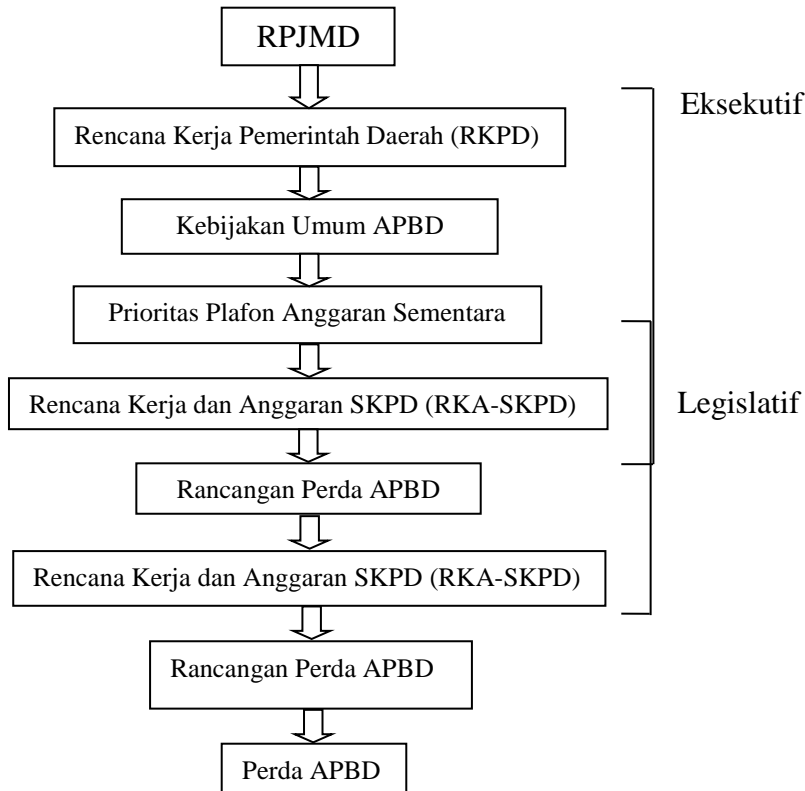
RPJMD

Rencana Kerja Pemerintah Daerah (RKPD)

Kebijakan Umum APBD

Prioritas Plafon Anggaran Sementara

Rencana Kerja dan Anggaran SKPD (RKA-SKPD)

Rancangan Perda APBD

Rencana Kerja dan Anggaran SKPD (RKA-SKPD)

Rancangan Perda APBD

Perda APBD

Eksekutif

Legislatif